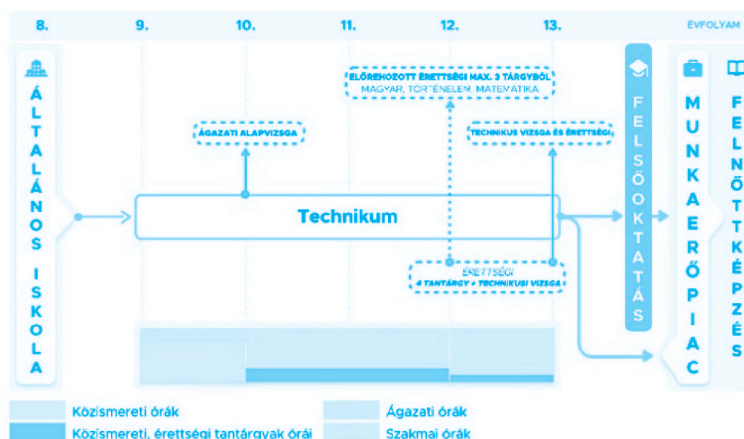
8. 9. 10. 11. 12. 13. ÉVFOLYAM

ÁLTALÁNOS ISKOLA

ELŐREHOZOTT ÉRETTSÉGI MAX. 3 TÁRGYBÓL
MAGYAR, TÖRTÉNELEM, MATEMATIKA

ÁGAZATI ALAPVIZSGA

TECHNIKUS VIZSGA ÉS ÉRETTSÉGI

Technikum

ÉRETTSÉGI
4 TANTÁRGY + TECHNIKUSI VIZSGA

FELSŐOKTATÁS

MUNKAERŐPIAC

FELNŐTTKÉPZÉS

Közismereti órák
Ágazati órák
Közismereti, érettségi tantárgyak órái
Szakmai órák